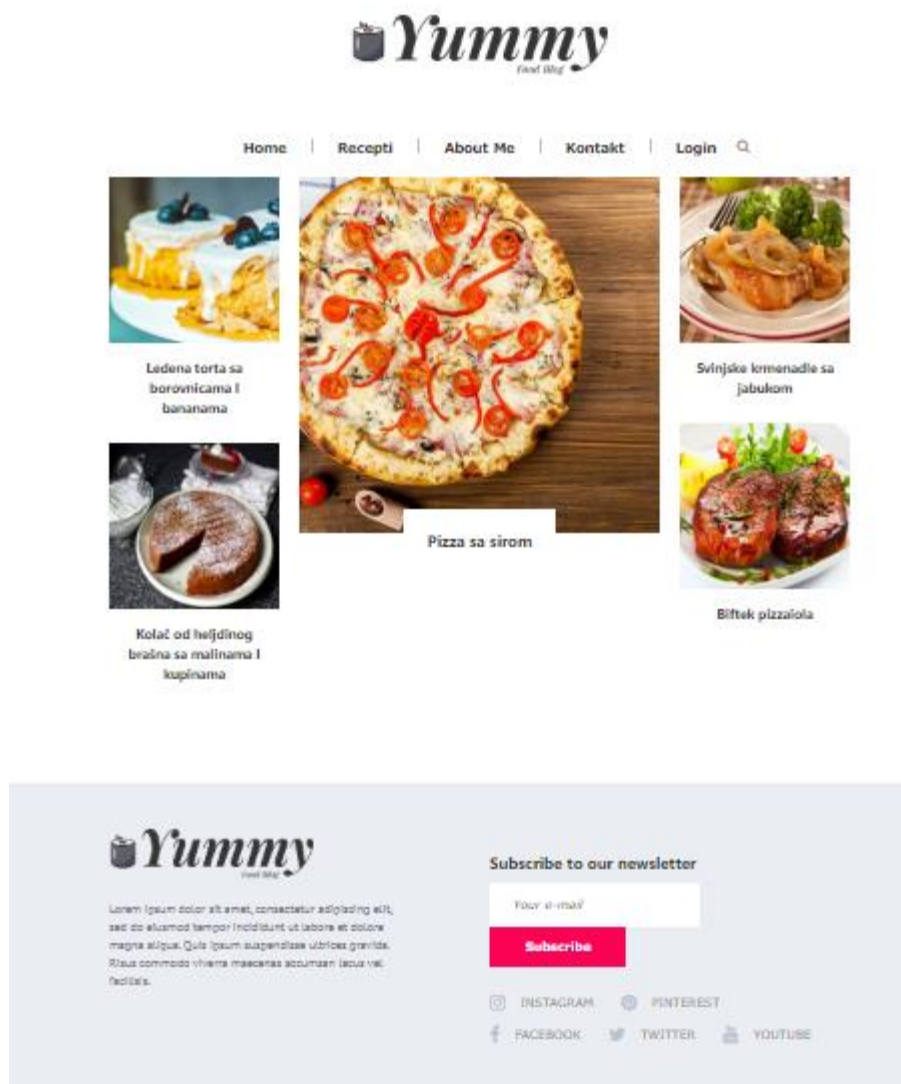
Yummy
Food Blog

Home | Recepti | About Me | Kontakt | Login

Ledena torta sa borovnicama i bananama

Pizza sa sirom

Svinjske krmenadle sa jabukom

Kolač od heljdinog brašna sa malinama i kupinama

Biftek pizzaiola

Yummy
Food Blog

Lorem ipsum dolor sit amet, consectetur adipiscing elit, sed do eiusmod tempor incididunt ut labore et dolore magna aliqua. Quis ipsum suspendisse ultrices gravida. Risus commodo viverra maecenas accumsan lacus vel facilisis.

Subscribe to our newsletter

Your e-mail

Subscribe

INSTAGRAM PINTEREST
FACEBOOK TWITTER YOUTUBE